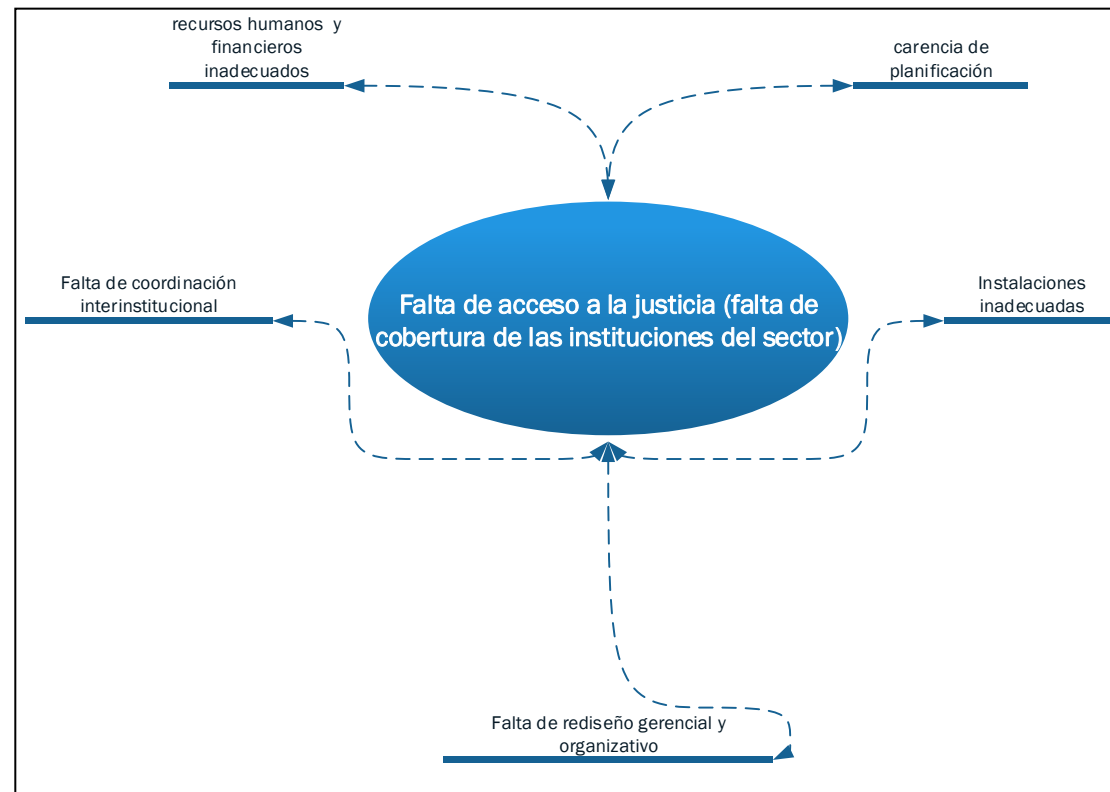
recursos humanos y financieros inadecuados

carencia de planificación

Falta de coordinación interinstitucional

Falta de acceso a la justicia (falta de cobertura de las instituciones del sector)

Instalaciones inadecuadas

Falta de rediseño gerencial y organizativo